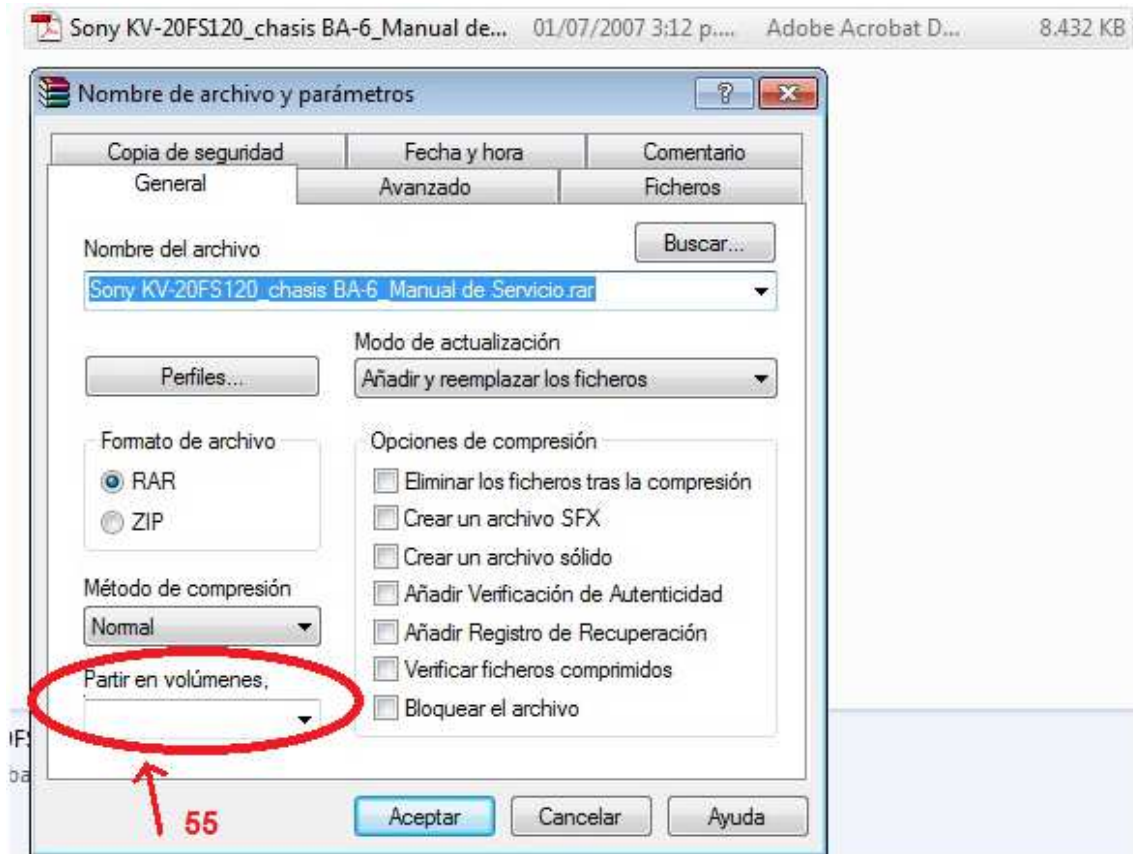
Sony KV-20FS120_chasis BA-6_Manual de... 01/07/2007 3:12 p.... Adobe Acrobat D... 8.432 KB

Nombre de archivo y parámetros

?

Copia de seguridad | Fecha y hora | Comentario
General | Avanzado | Ficheros

Nombre del archivo

Buscar...

Sony KV-20FS120_chasis BA-6_Manual de Servicio.rar

Modo de actualización

Perfiles...

Añadir y reemplazar los ficheros

Formato de archivo
RAR
ZIP

Opciones de compresión
Eliminar los ficheros tras la compresión
Crear un archivo SFX
Crear un archivo sólido
Añadir Verificación de Autenticidad
Añadir Registro de Recuperación
Verificar ficheros comprimidos
Bloquear el archivo

Método de compresión
Normal

Partir en volúmenes,

)F
ba

55

Aceptar
Cancelar
Ayuda